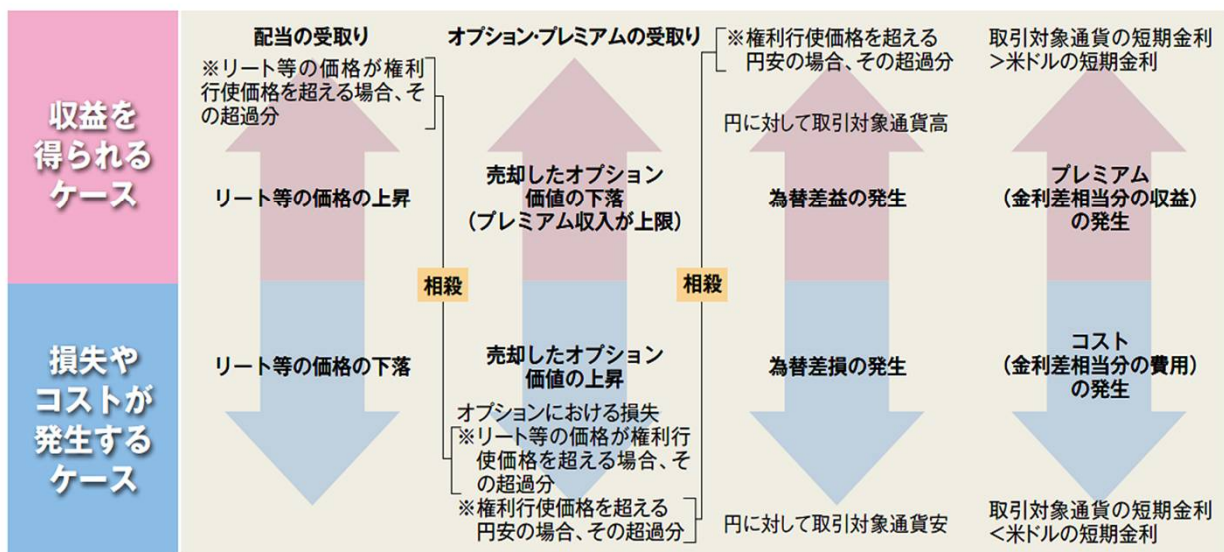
収益を得られるケース

損失やコストが発生するケース

配当の受取り
※リート等の価格が権利行使価格を超える場合、その超過分

リート等の価格の上昇

リート等の価格の下落

相殺

オプション・プレミアムの受取り

売却したオプション価値の下落
(プレミアム収入が上限)

売却したオプション価値の上昇

オプションにおける損失
※リート等の価格が権利行使価格を超える場合、その超過分
※権利行使価格を超える円安の場合、その超過分

相殺

※権利行使価格を超える円安の場合、その超過分

円に対して取引対象通貨高

為替差益の発生

為替差損の発生

円に対して取引対象通貨安

取引対象通貨の短期金利>米ドルの短期金利

プレミアム
(金利差相当分の収益)
の発生

コスト
(金利差相当分の費用)
の発生

取引対象通貨の短期金利<米ドルの短期金利